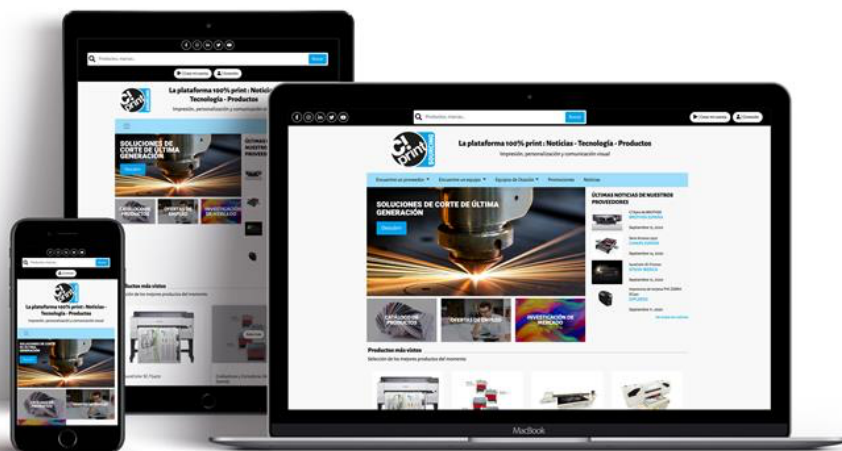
Productos, marcas...
Buscar
Crear mi cuenta
Conexión

La plataforma 100% print : Noticias - Tecnología - Productos
Impresión, personalización y comunicación visual

Encuentre un proveedor
Encuentre un equipo
Equipos de Ocasión
Promociones
Noticias

SOLUCIONES DE CORTE DE ÚLTIMA GENERACIÓN
Descubrir

CATÁLOGO DE PRODUCTOS
OFERTAS DE EMPLEO
INVESTIGACIÓN DE MERCADO

ÚLTIMAS NOTICIAS DE NUESTROS PROVEEDORES

Productos más vistos
Selección de los mejores productos del momento

MacBook